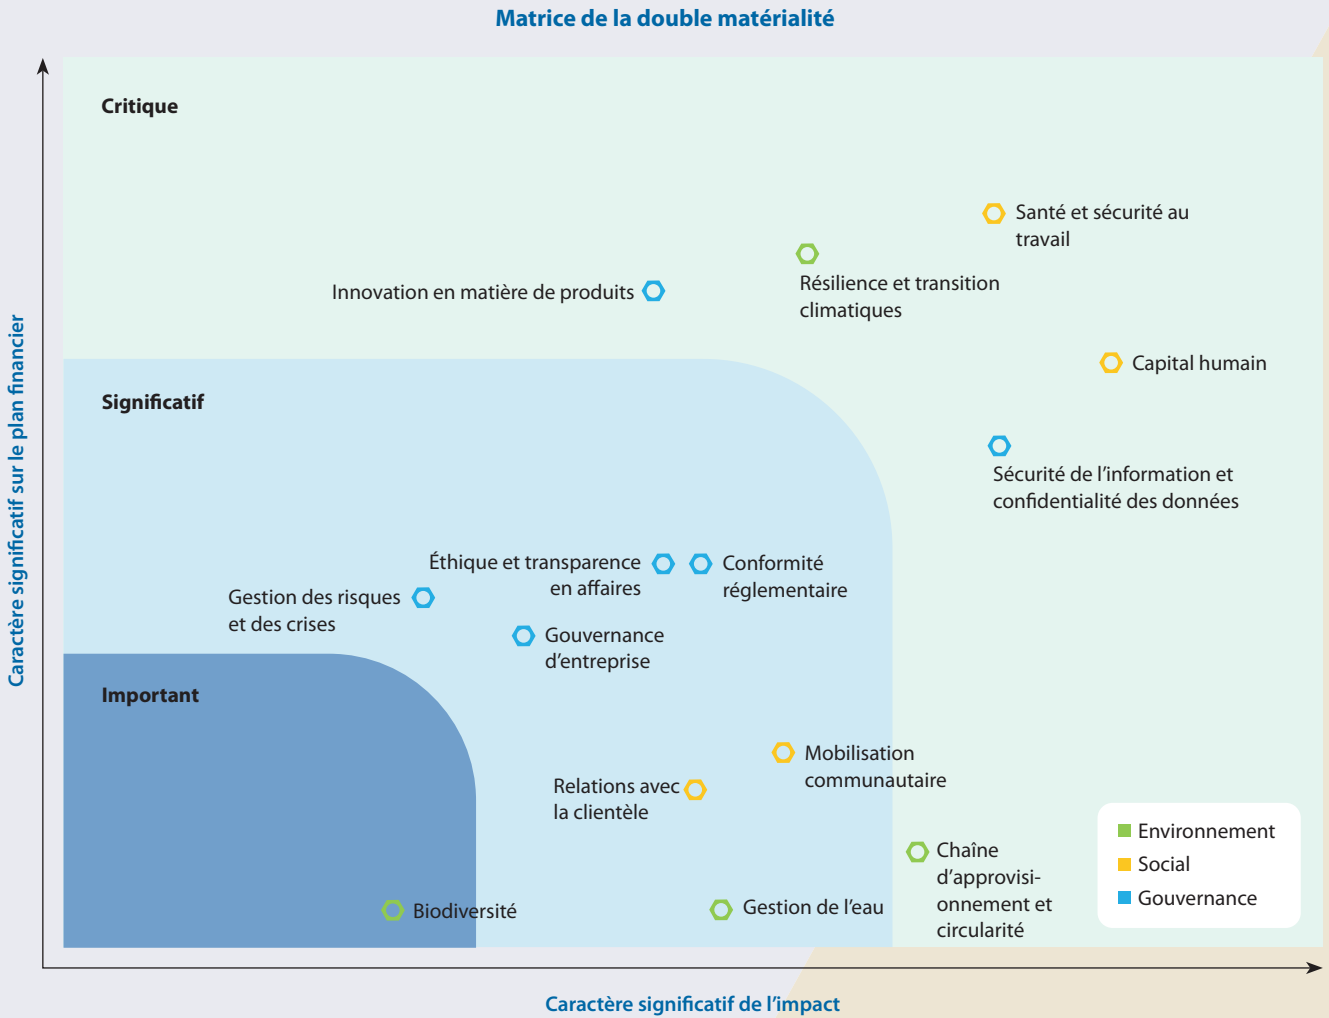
Matrice de la double matérialité

Caractère significatif sur le plan financier

Critique

Santé et sécurité au travail

Résilience et transition climatiques

Innovation en matière de produits

Capital humain

Significatif

Sécurité de l'information et confidentialité des données

Éthique et transparence en affaires

Conformité réglementaire

Gestion des risques et des crises

Gouvernance d'entreprise

Important

Mobilisation communautaire

Relations avec la clientèle

Chaîne d'approvisionnement et circularité

Biodiversité

Gestion de l'eau

Environnement
Social
Gouvernance

Caractère significatif de l'impact